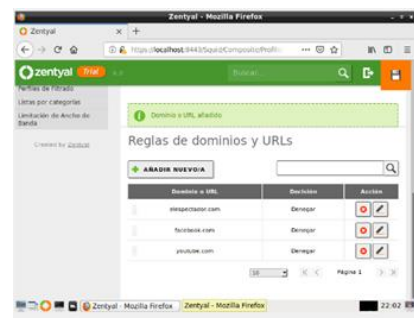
Zentyal - Mozilla Firefox

Zentyal

https://localhost:8443/Squid/Composite/Profil

zentyal trial

Buscar

Perfiles de Filtrado
Listas por categorías
Limitación de Ancho de Banda

Created by Zentyal

Dominio o URL añadido

Reglas de dominios y URLs

AÑADIR NUEVO/A

| Dominio o URL | Decisión | Acción |
|---|---|---|
| elespectador.com | Denegar | |
| facebook.com | Denegar | |
| youtube.com | Denegar | |

10

Página 1

Zentyal - Mozilla Firefox | Zentyal - Mozilla Firefox

22:02